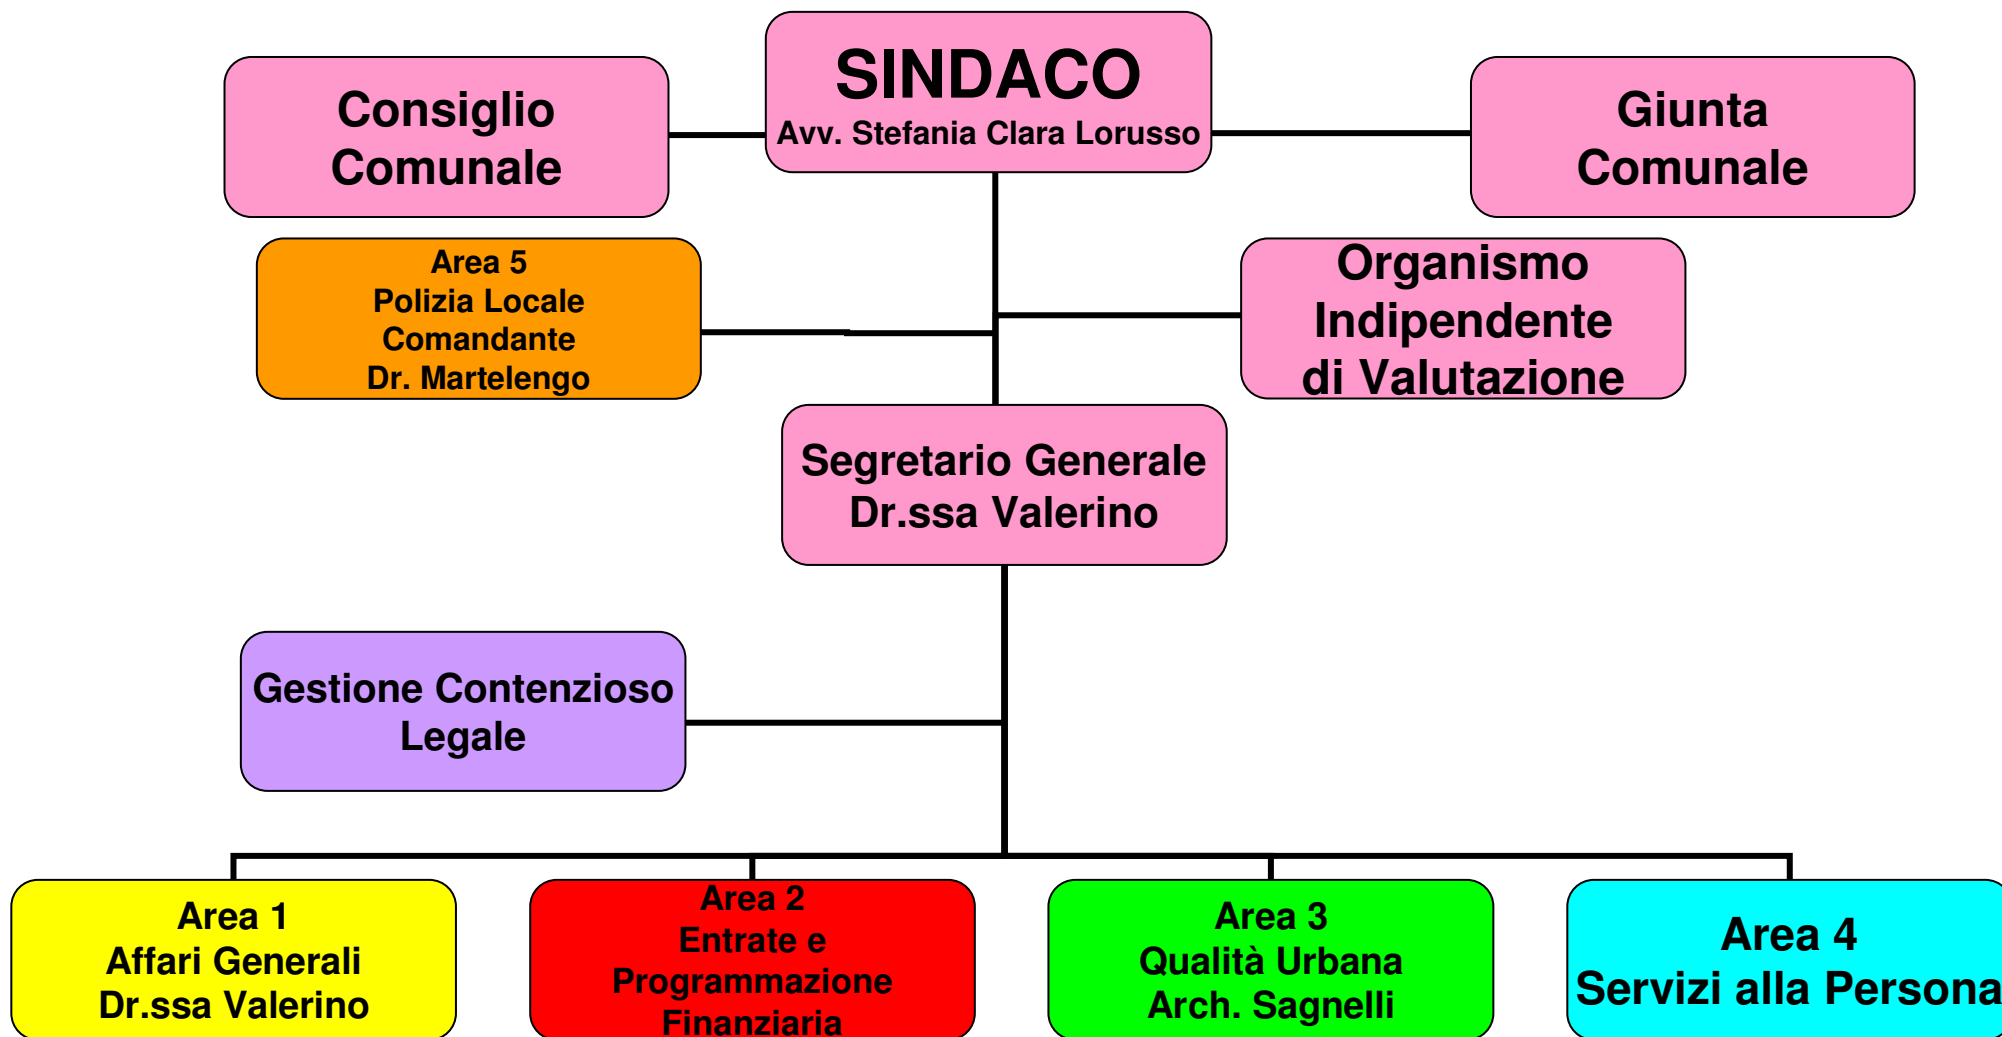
Consiglio Comunale

SINDACO
Avv. Stefania Clara Lorusso

Giunta Comunale

Area 5
Polizia Locale
Comandante
Dr. Martelengo

Organismo Indipendente di Valutazione

Segretario Generale
Dr.ssa Valerino

Gestione Contenzioso Legale

Area 1
Affari Generali
Dr.ssa Valerino

Area 2
Entrate e
Programmazione
Finanziaria

Area 3
Qualità Urbana
Arch. Sagnelli

Area 4
Servizi alla Persona